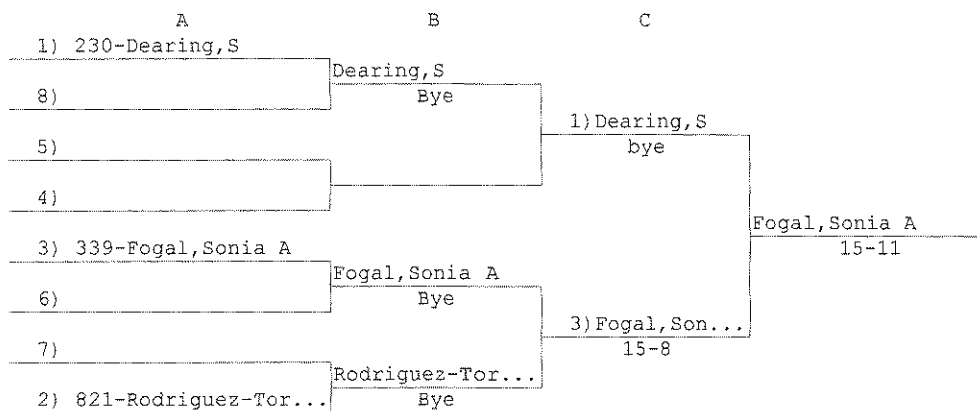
A

B

C

1) 230-Dearing,S

8)

Dearing,S
Bye

5)

4)

1)Dearing,S
bye

3) 339-Fogal,Sonia A

6)

Fogal,Sonia A
Bye

7)

2) 821-Rodriguez-Tor...

Rodriguez-Tor...
Bye

3)Fogal,Son...
15-8

Fogal,Sonia A
15-11